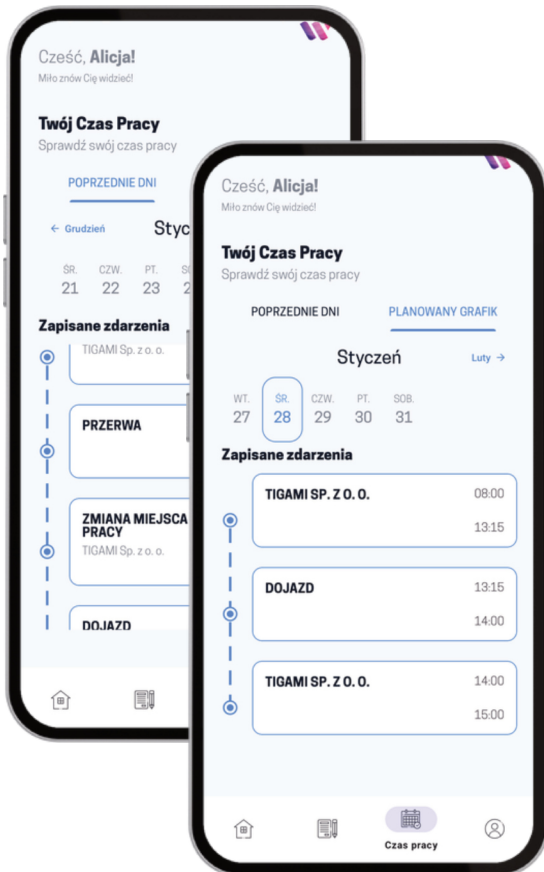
Cześć, Alicja!
Miło znów Cię widzieć!

Twój Czas Pracy
Sprawdź swój czas pracy

POPRZEDNIE DNI

← Grudzień Stycz

ŚR. 21 CZW. 22 PT. 23 SO 2

Zapisane zdarzenia

TIGAMI Sp. z o. o.

PRZERWA

ZMIANA MIEJSCA PRACY
TIGAMI Sp. z o. o.

DOJAZD

Cześć, Alicja!
Miło znów Cię widzieć!

Twój Czas Pracy
Sprawdź swój czas pracy

POPRZEDNIE DNI PLANOWANY GRAFIK

Styczeń Luty →

| WT. | ŚR. | CZW. | PT. | SOB. |
|---|---|---|---|---|
| 27 | 28 | 29 | 30 | 31 |

Zapisane zdarzenia

TIGAMI SP. Z O. O. 08:00 13:15

DOJAZD 13:15 14:00

TIGAMI SP. Z O. O. 14:00 15:00

Czas pracy